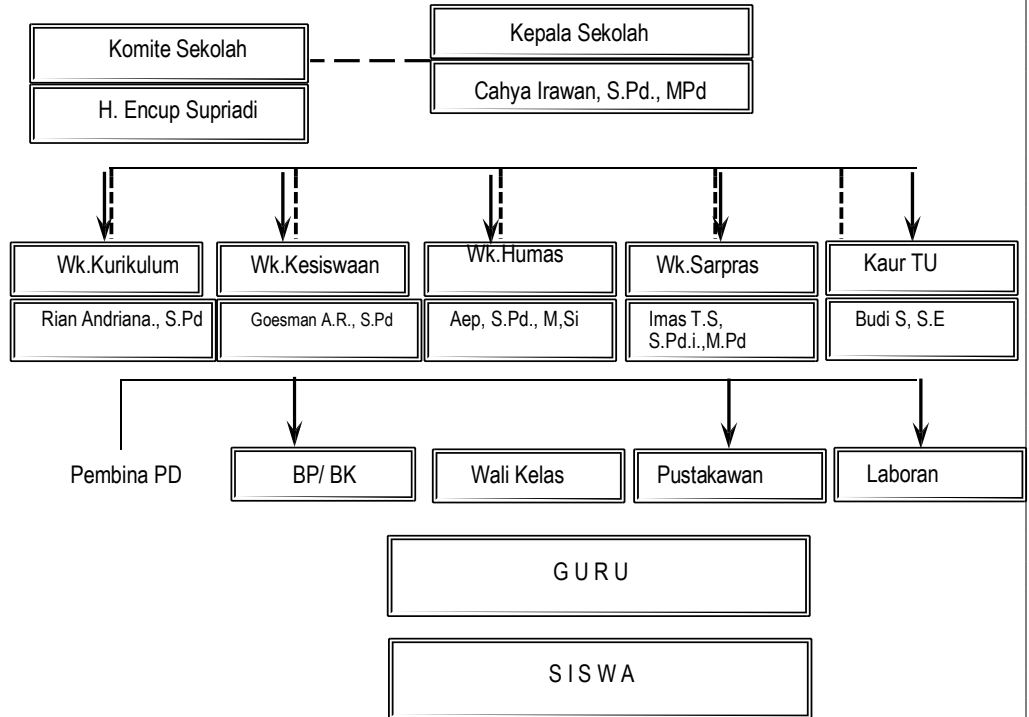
Komite Sekolah

H. Encup Supriadi

Kepala Sekolah

Cahya Irawan, S.Pd., MPd

Wk.Kurikulum

Rian Andriana., S.Pd

Wk.Kesiswaan

Goesman A.R., S.Pd

Wk.Humas

Aep, S.Pd., M,Si

Wk.Sarpras

Imas T.S, S.Pd.i.,M.Pd

Kaur TU

Budi S, S.E

Pembina PD

BP/ BK

Wali Kelas

Pustakawan

Laboran

G U R U

S I S W A